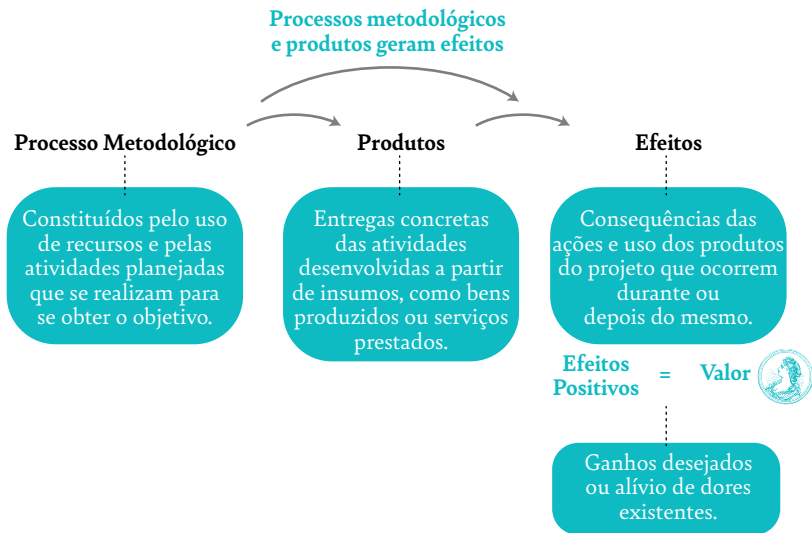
Processos metodológicos e produtos geram efeitos

Processo Metodológico

Constituídos pelo uso de recursos e pelas atividades planejadas que se realizam para se obter o objetivo.

Produtos

Entregas concretas das atividades desenvolvidas a partir de insumos, como bens produzidos ou serviços prestados.

Efeitos

Consequências das ações e uso dos produtos do projeto que ocorrem durante ou depois do mesmo.

Efeitos Positivos = Valor

Ganhos desejados ou alívio de dores existentes.